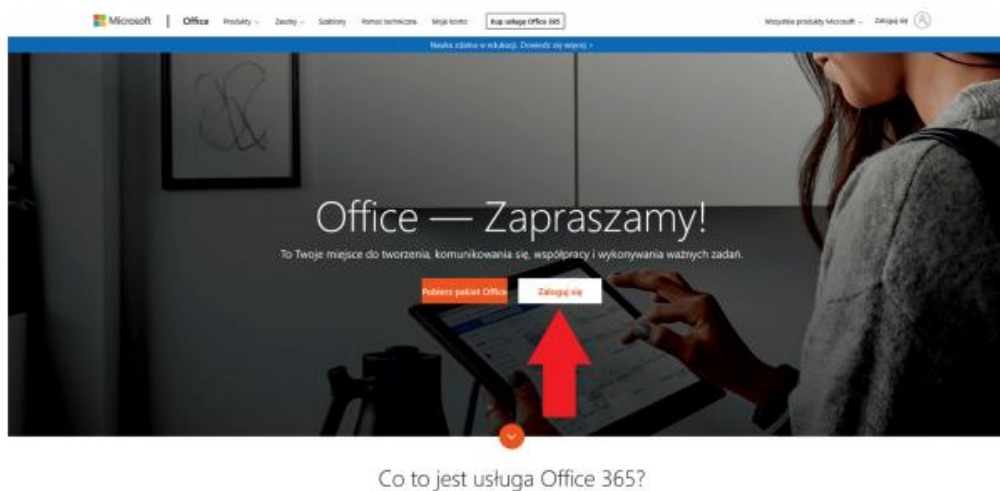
Microsoft | Office Produkty Zasoby Szablony Pomoc techniczna Moje konto Kup usługę Office 365

Wszystkie produkty Microsoft Zaloguj się

Nauka zdalna w edukacji. Dowiedz się więcej >

Office — Zapraszamy!

To Twoje miejsce do tworzenia, komunikowania się, współpracy i wykonywania ważnych zadań.

Pobierz pakiet Office

Zaloguj się

Co to jest usługa Office 365?